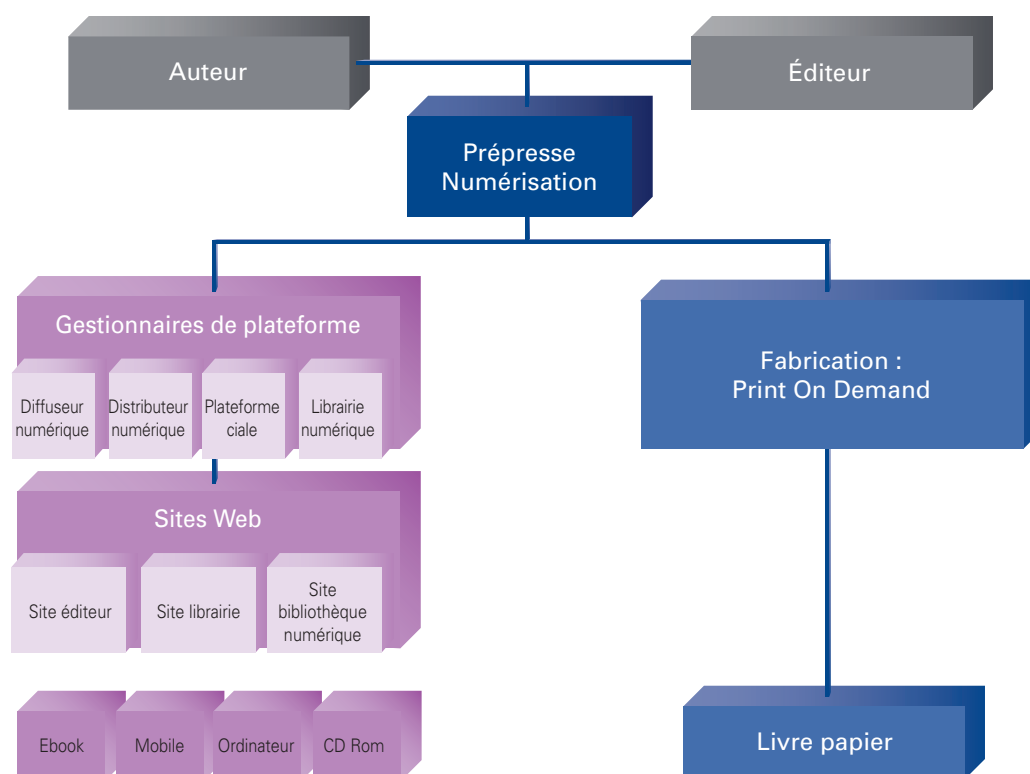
Auteur

Éditeur

Prépresse
Numérisation

Gestionnaires de plateforme

Diffuseur numérique

Distributeur numérique

Plateforme ciale

Librairie numérique

Sites Web

Site éditeur

Site librairie

Site bibliothèque numérique

Ebook

Mobile

Ordinateur

CD Rom

Fabrication :
Print On Demand

Livre papier